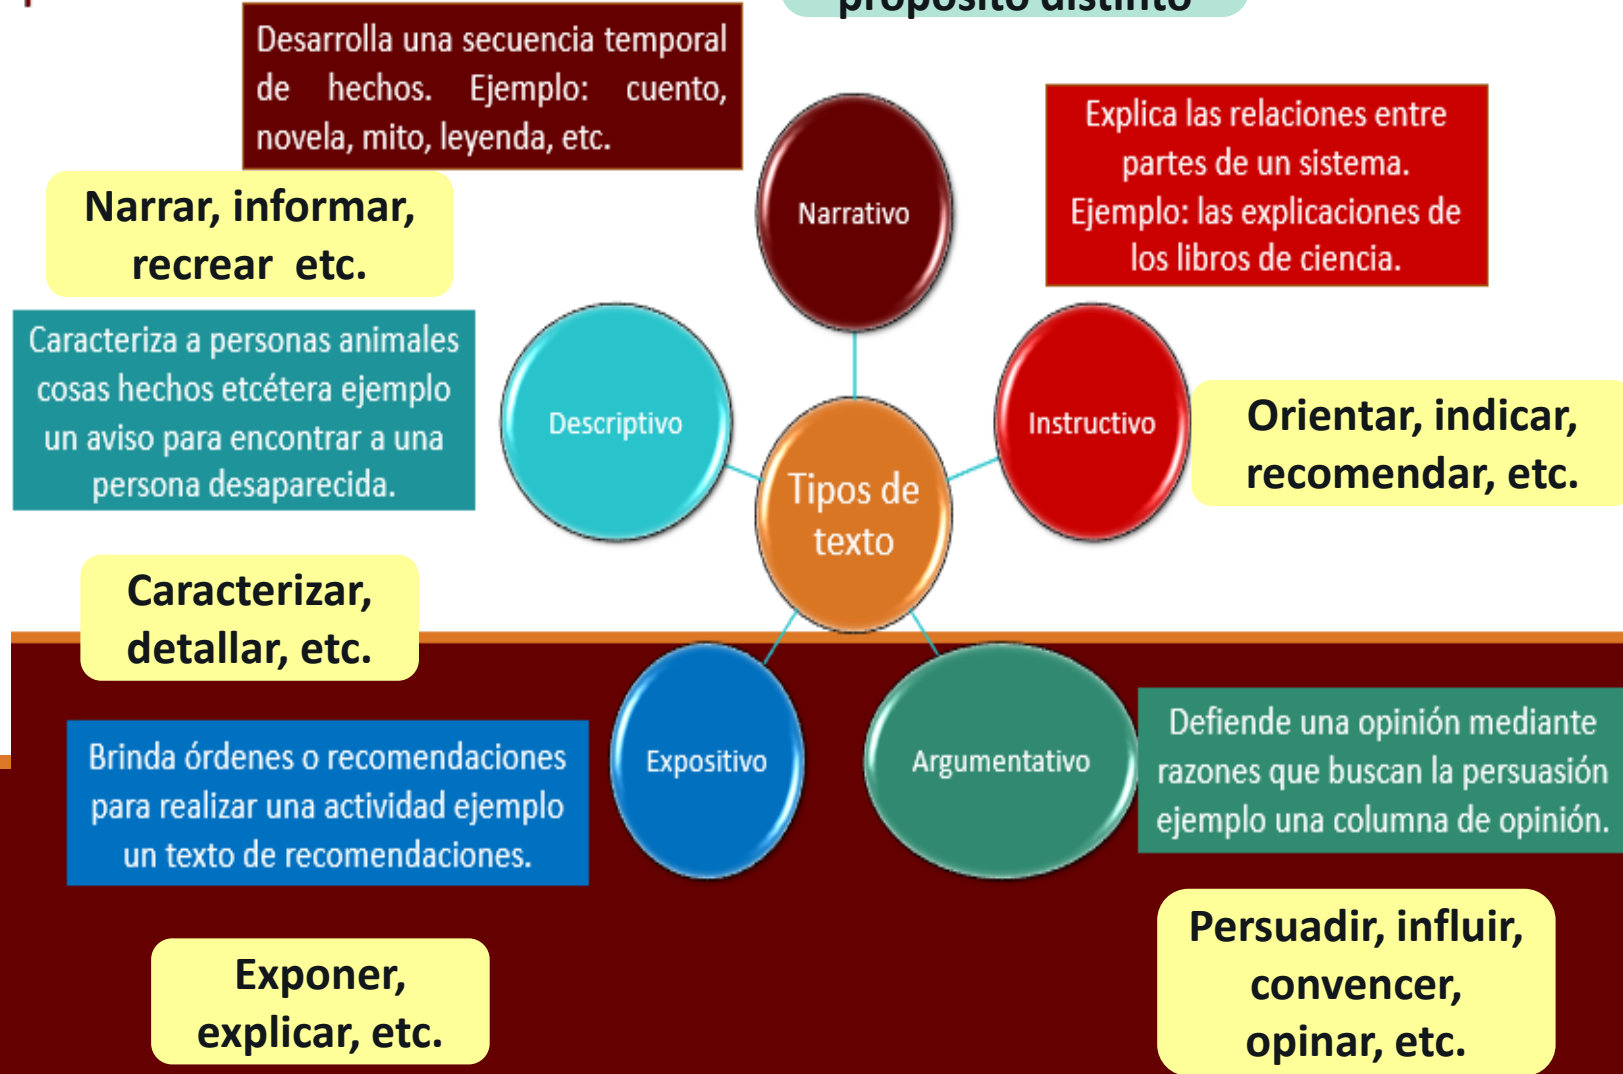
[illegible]

Desarrolla una secuencia temporal de hechos. Ejemplo: cuento, novela, mito, leyenda, etc.

Narrar, informar, recrear etc.

Narrativo

Explica las relaciones entre partes de un sistema. Ejemplo: las explicaciones de los libros de ciencia.

Caracteriza a personas animales cosas hechos etcétera ejemplo un aviso para encontrar a una persona desaparecida.

Descriptivo

Tipos de texto

Instructivo

Orientar, indicar, recomendar, etc.

Caracterizar, detallar, etc.

Brinda órdenes o recomendaciones para realizar una actividad ejemplo un texto de recomendaciones.

Expositivo

Argumentativo

Defiende una opinión mediante razones que buscan la persuasión ejemplo una columna de opinión.

Exponer, explicar, etc.

Persuadir, influir, convencer, opinar, etc.